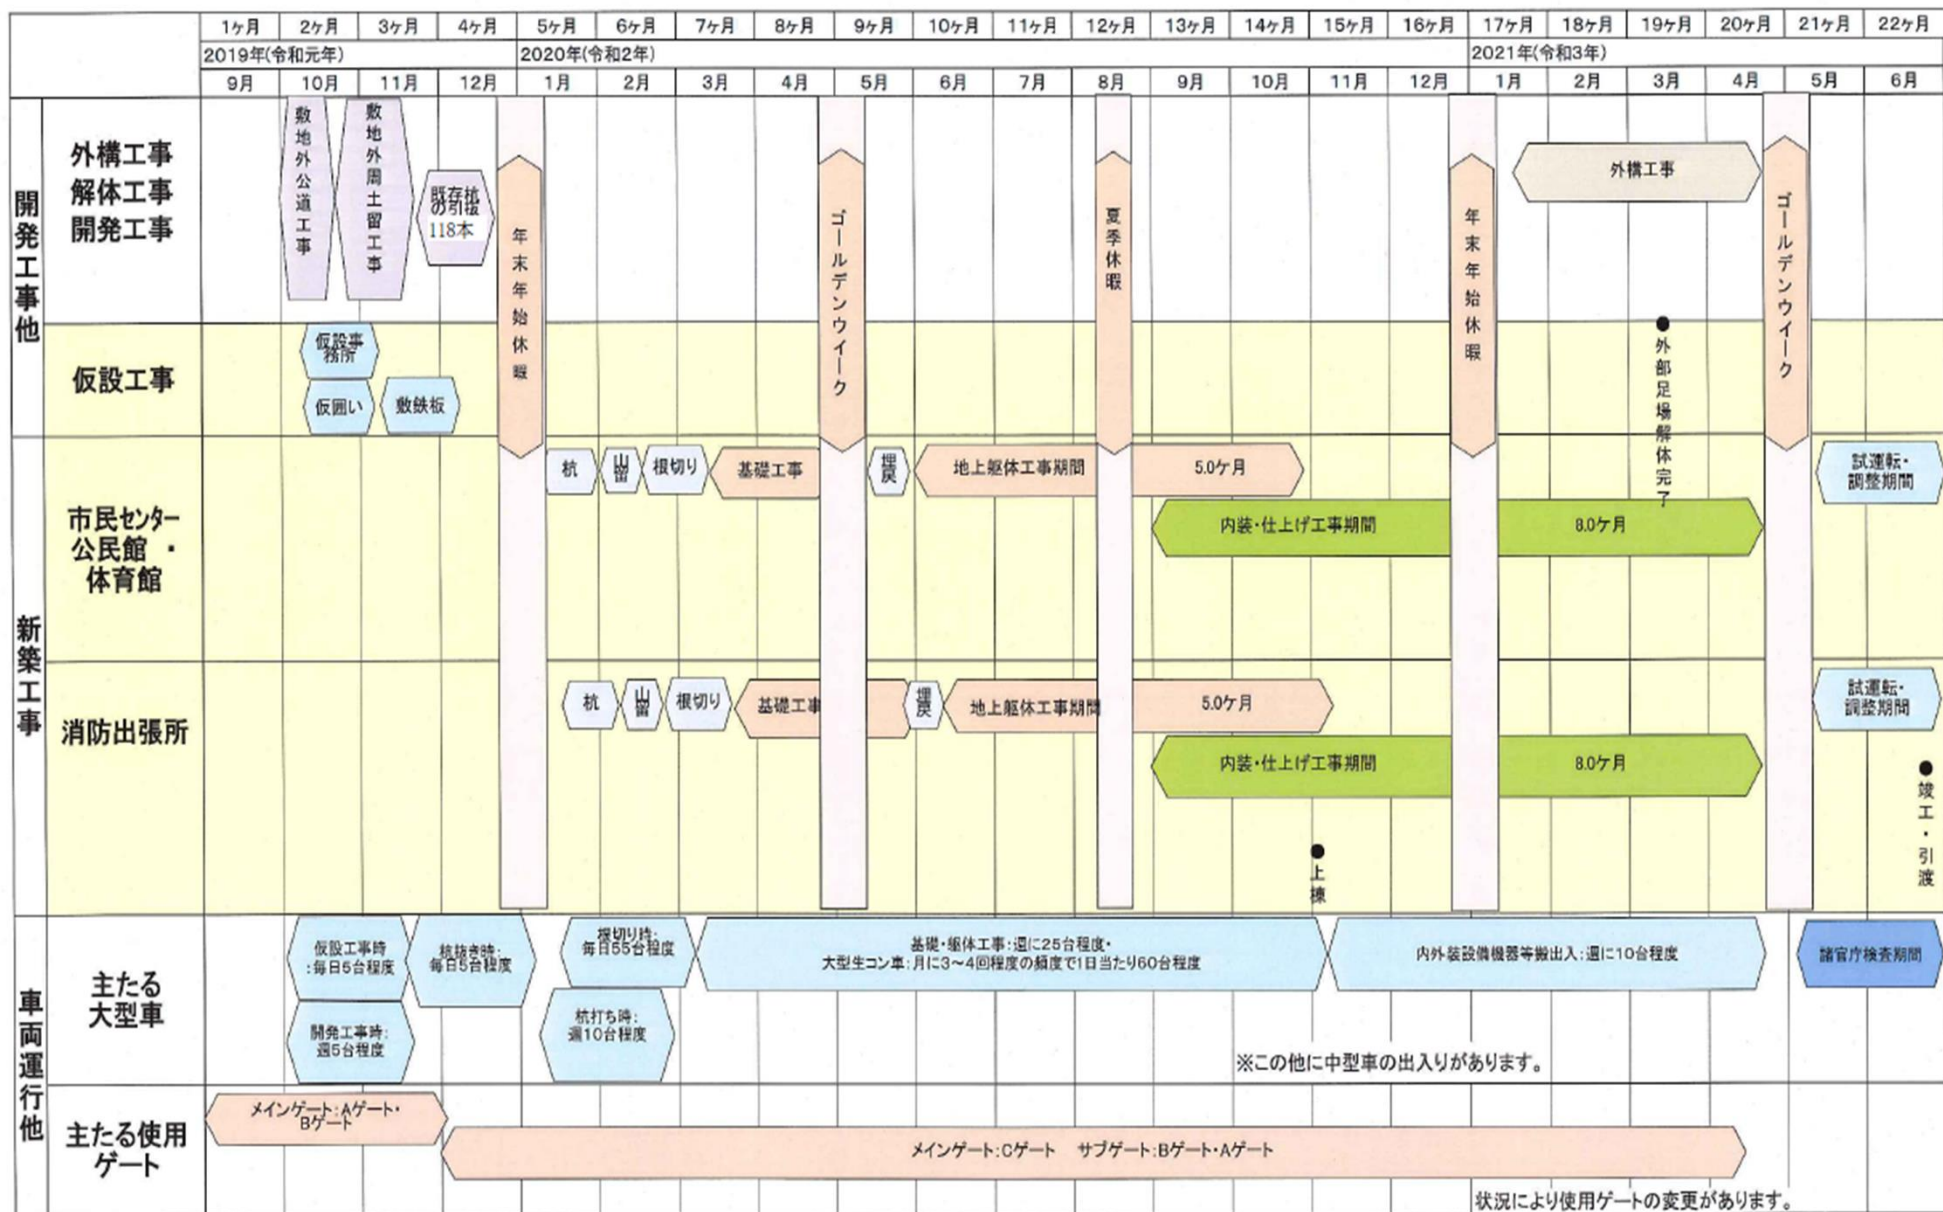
| | 1ヶ月 | 2ヶ月 | 3ヶ月 | 4ヶ月 | 5ヶ月 | 6ヶ月 | 7ヶ月 | 8ヶ月 | 9ヶ月 | 10ヶ月 | 11ヶ月 | 12ヶ月 | 13ヶ月 | 14ヶ月 | 15ヶ月 | 16ヶ月 | 17ヶ月 | 18ヶ月 | 19ヶ月 | 20ヶ月 | 21ヶ月 | 22ヶ月 |
|---|---|---|---|---|---|---|---|---|---|---|---|---|---|---|---|---|---|---|---|---|---|---|
| | 2019年(令和元年) | | | | 2020年(令和2年) | | | | | | | | | | | | 2021年(令和3年) | | | | | |
| | 9月 | 10月 | 11月 | 12月 | 1月 | 2月 | 3月 | 4月 | 5月 | 6月 | 7月 | 8月 | 9月 | 10月 | 11月 | 12月 | 1月 | 2月 | 3月 | 4月 | 5月 | 6月 |

開発工事他

外構工事 解体工事 開発工事

敷地外公道工事

敷地外周土留工事

既存杭の引抜 118本

年末年始休暇

ゴールデンウイーク

夏季休暇

年末年始休暇

外構工事

ゴールデンウイーク

仮設工事

仮設事務所

仮囲い

敷鉄板

外部足場解体完了

新築工事

市民センター 公民館 ・ 体育館

杭 山留 根切り 基礎工事 埋戻 地上躯体工事期間 5.0ヶ月

内装・仕上げ工事期間 8.0ヶ月

試運転・調整期間

消防出張所

杭 山留 根切り 基礎工事 埋戻 地上躯体工事期間 5.0ヶ月

内装・仕上げ工事期間 8.0ヶ月

試運転・調整期間

上棟

竣工・引渡

車両運行他

主たる大型車

仮設工事時 :毎日5台程度

杭抜き時: 毎日5台程度

開発工事時: 週5台程度

根切り時: 毎日55台程度

杭打ち時: 週10台程度

基礎・躯体工事:週に25台程度・ 大型生コン車:月に3～4回程度の頻度で1日当たり60台程度

内外装設備機器等搬出入:週に10台程度

諸官庁検査期間

※この他に中型車の出入りがあります。

主たる使用ゲート

メインゲート:Aゲート・Bゲート

メインゲート:Cゲート サブゲート:Bゲート・Aゲート

状況により使用ゲートの変更があります。